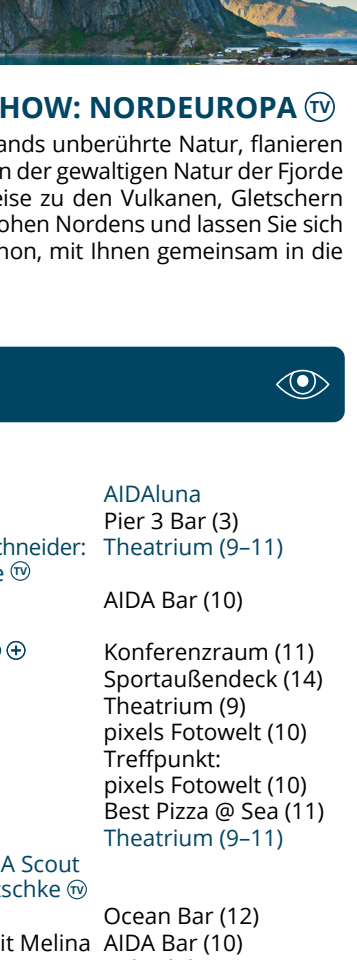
HOW: NORDEUROPA TV

ands unberührte Natur, flanieren n der gewaltigen Natur der Fjorde eise zu den Vulkanen, Gletschern ohen Nordens und lassen Sie sich non, mit Ihnen gemeinsam in die

thneider: e TV

A Scout schke TV

it Melina

AIDAluna
Pier 3 Bar (3)
Theatrium (9–11)

AIDA Bar (10)

Konferenzraum (11)
Sportaußendeck (14)
Theatrium (9)
pixels Fotowelt (10)
Treffpunkt:
pixels Fotowelt (10)
Best Pizza @ Sea (11)
Theatrium (9–11)

Ocean Bar (12)
AIDA Bar (10)